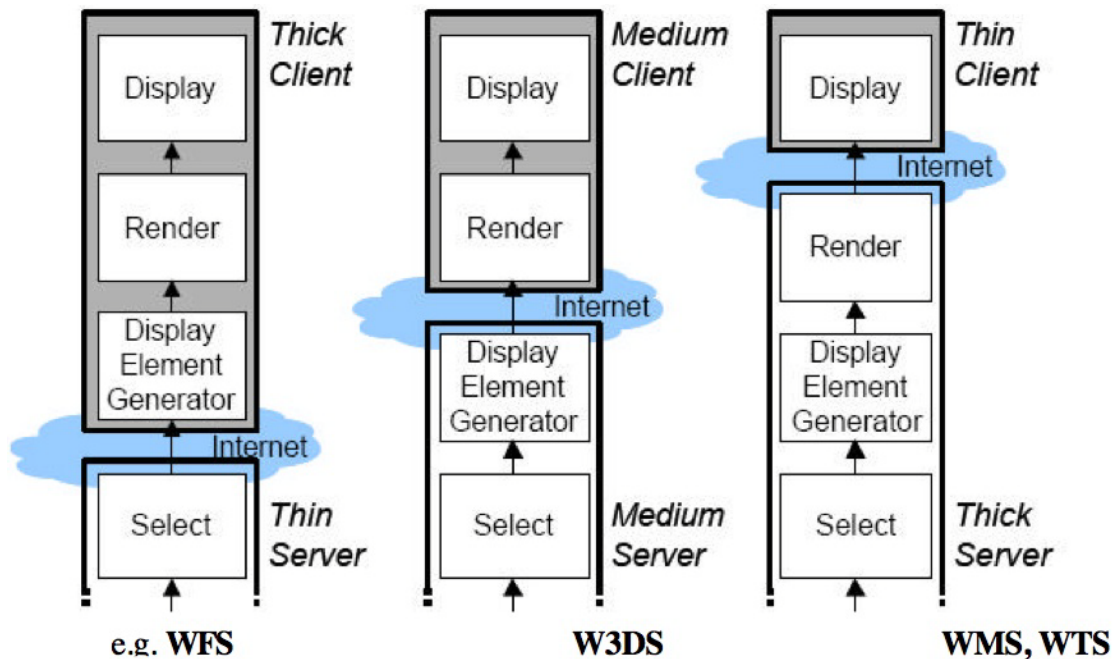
Thick Client

Display

Render

Display Element Generator

Internet

Select

Thin Server

e.g. WFS

Medium Client

Display

Render

Internet

Display Element Generator

Select

Medium Server

W3DS

Thin Client

Display

Internet

Render

Display Element Generator

Select

Thick Server

WMS, WTS